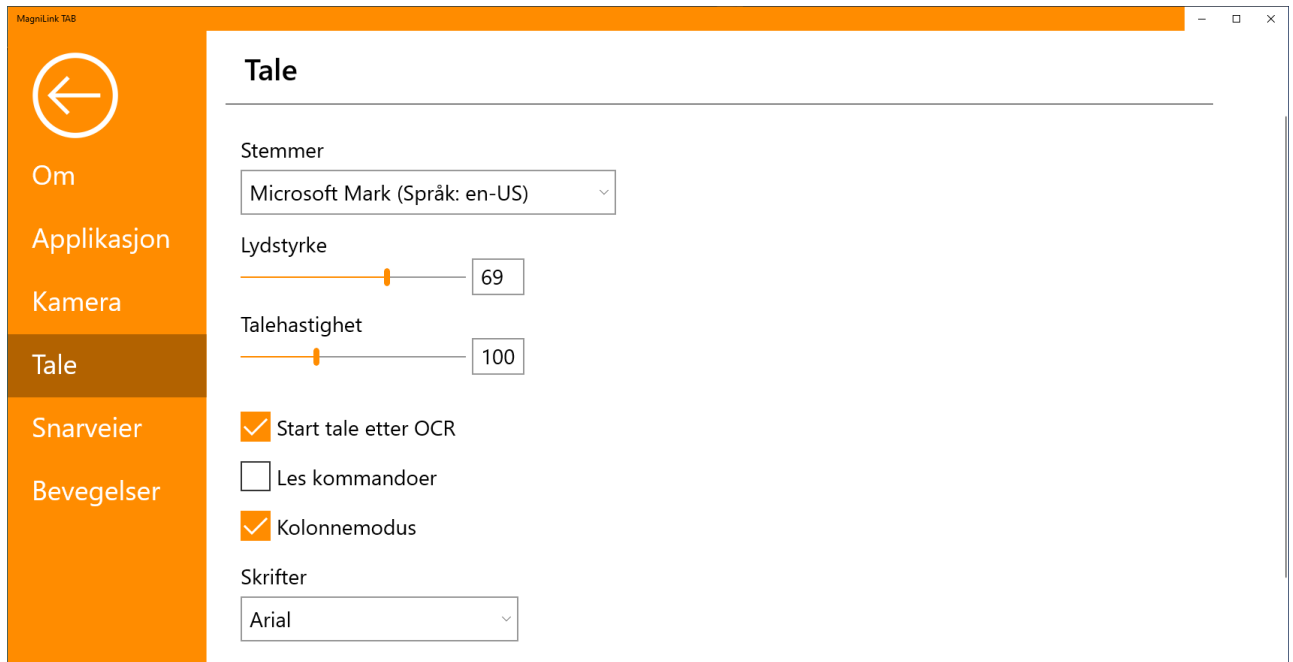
MagniLink TAB

Om

Applikasjon

Kamera

Tale

Snarveier

Bevegelser

Tale

Stemmer

Microsoft Mark (Språk: en-US)

Lydstyrke

69

Talehastighet

100

Start tale etter OCR

Les kommandoer

Kolonnemodus

Skrifter

Arial